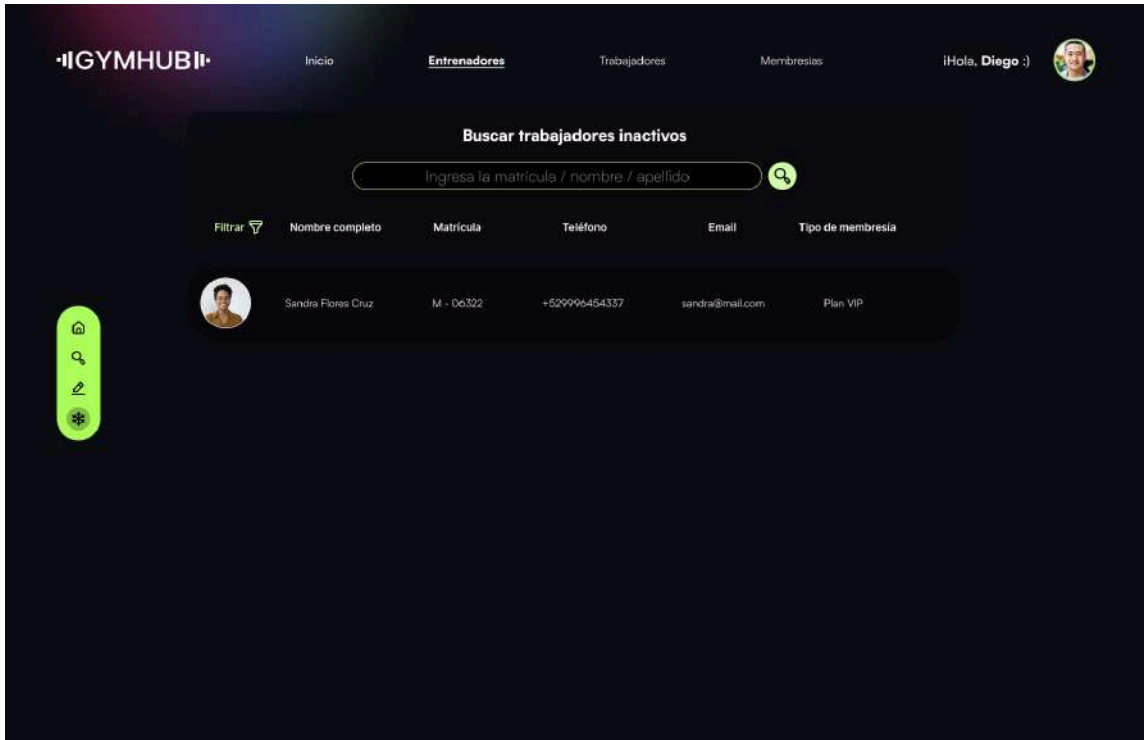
·IIGYMHUBII·

Inicio Entrenadores Trabajadores Membresias

¡Hola, Diego :)

Buscar trabajadores inactivos

Ingresa la matrícula / nombre / apellido

| Filtrar | Nombre completo | Matrícula | Teléfono | Email | Tipo de membresía |
|---|---|---|---|---|---|
| | Sandra Flores Cruz | M - 06322 | +529996454337 | sandra@mail.com | Plan VIP |